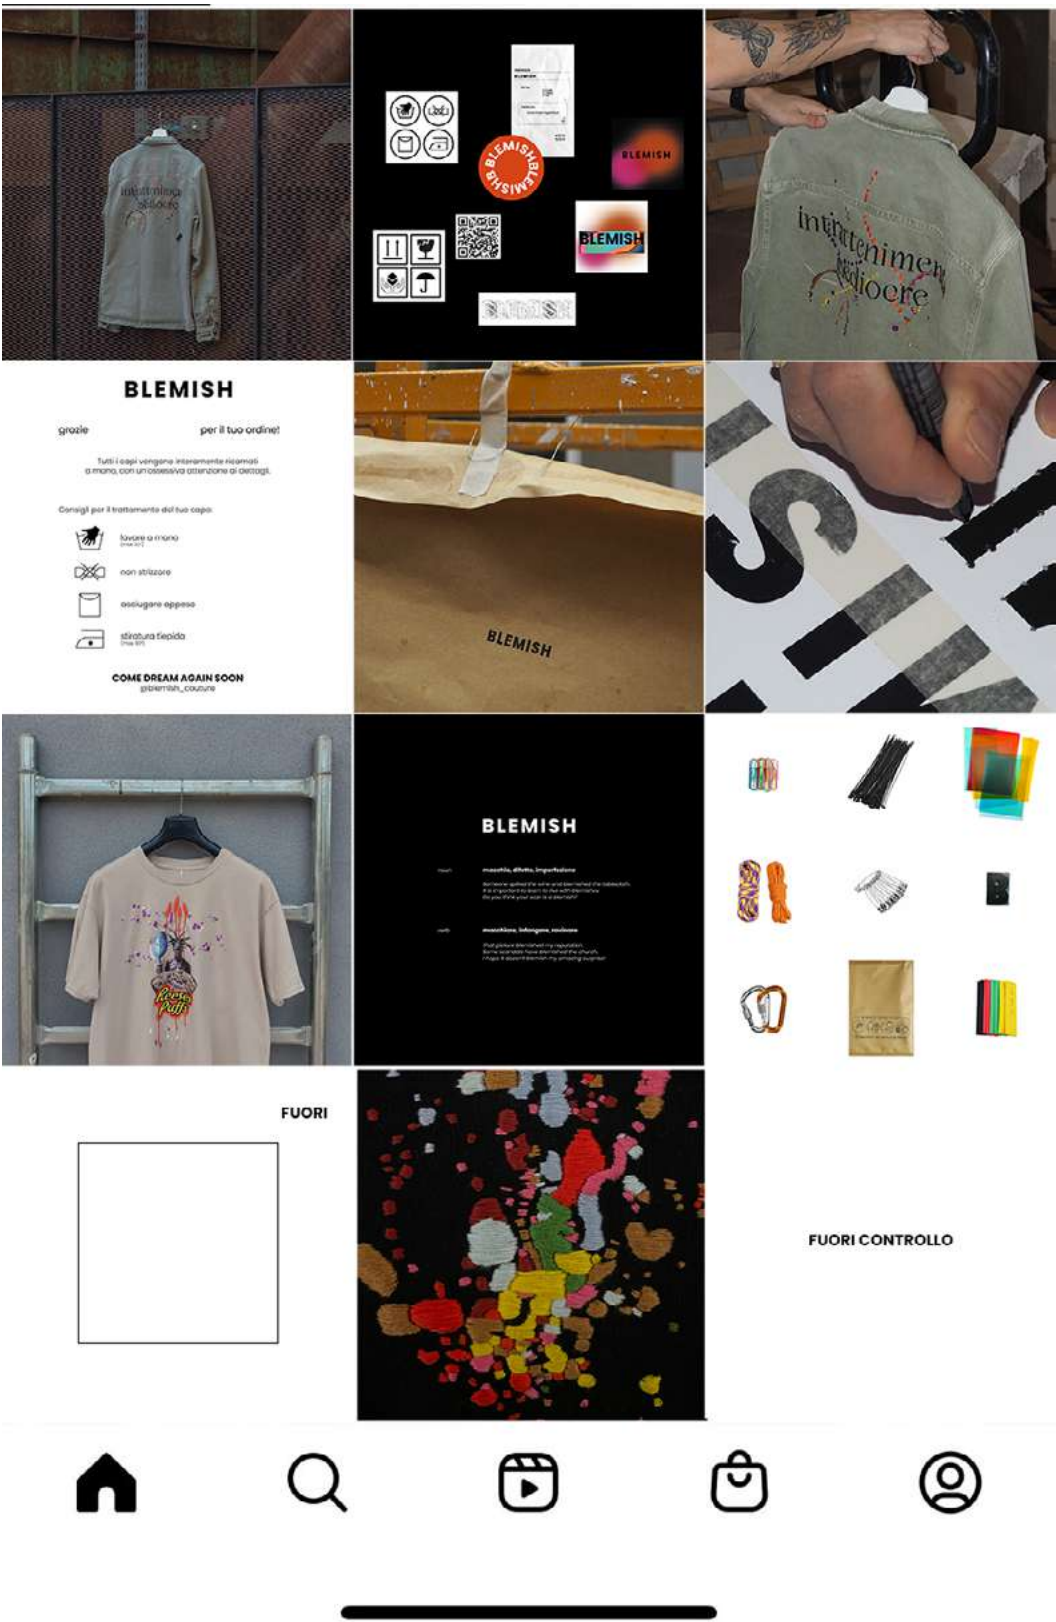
intrattenimento mediocre

BLEMISHBLEMISH

BLEMISH

BLEMISH

intrattenimento mediocre

BLEMISH

grazie per il tuo ordine!

Tutti i capi vengono interamente ricamati a mano, con un'ossessiva attenzione ai dettagli.

Consigli per il trattamento del tuo capo:

lavare a mano

non strizzare

asciugare appeso

stiratura tiepida

COME DREAM AGAIN SOON
@blemish_couture

BLEMISH

BLEMISH

macchia, difetto, imperfezione

macchiare, infangare, rovinare

FUORI

FUORI CONTROLLO